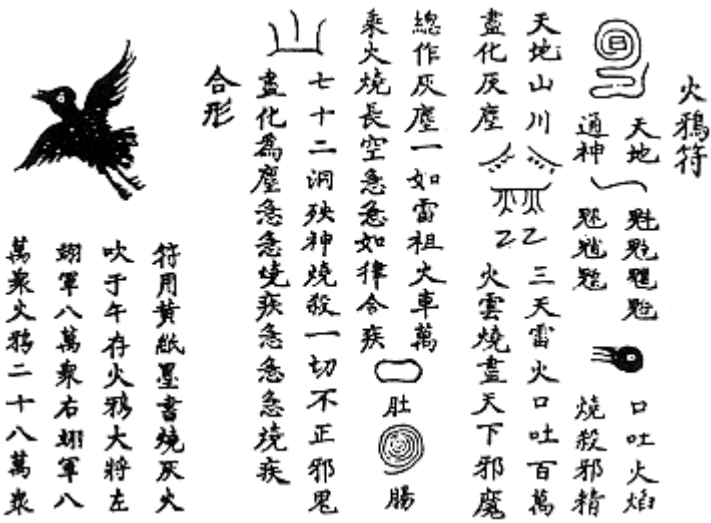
火鴉符

天地 䰢䰢䰢䰢 口吐火焰

通神 䰢䰢䰢 燒殺邪精

天地山川 乙 三天雷火口吐百萬

盡化灰塵 乙 火雲燒盡天下邪魔

總作灰塵一如雷祖大車萬

乘火燒長空急急如律令疾

七十二洞殃神燒殺一切不正邪鬼

盡化爲塵急急燒疾急急急燒疾

肚

腸

合形

符用黄紙墨書燒灰火

吹于午存火鴉大將左

翊軍八萬衆右翊軍八

萬衆火鴉二十八萬衆